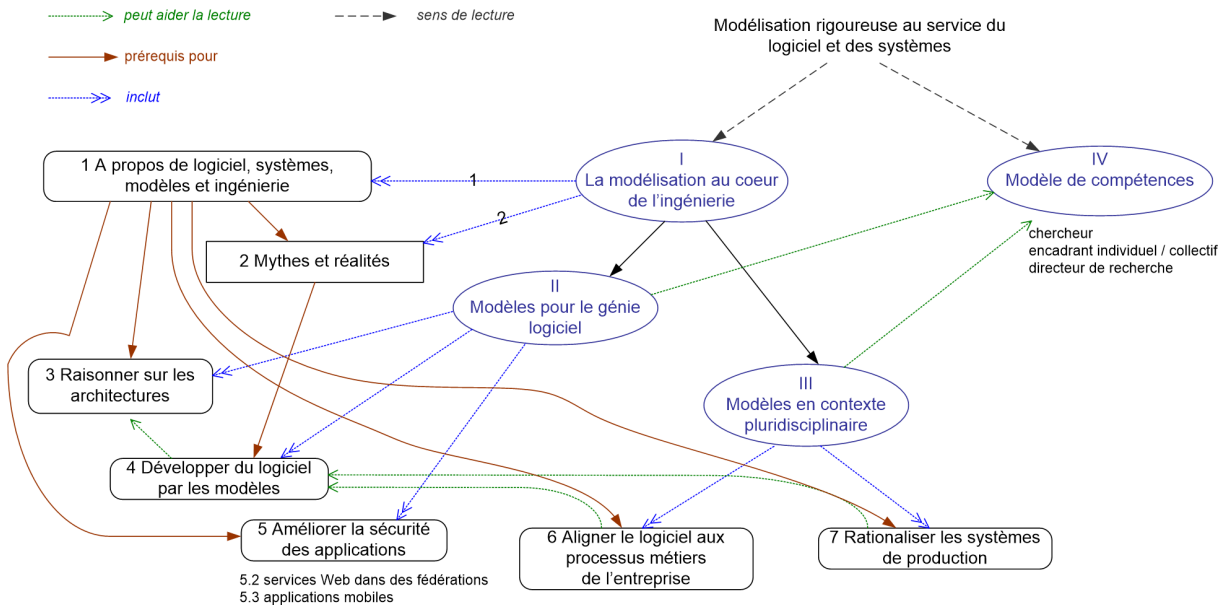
peut aider la lecture
sens de lecture
prérequis pour
inclut

Modélisation rigoureuse au service du logiciel et des systèmes

I
La modélisation au coeur de l'ingénierie

IV
Modèle de compétences

chercheur
encadrant individuel / collectif
directeur de recherche

1 A propos de logiciel, systèmes, modèles et ingénierie

1

2

2 Mythes et réalités

II
Modèles pour le génie logiciel

III
Modèles en contexte pluridisciplinaire

3 Raisonner sur les architectures

4 Développer du logiciel par les modèles

5 Améliorer la sécurité des applications

5.2 services Web dans des fédérations
5.3 applications mobiles

6 Aligner le logiciel aux processus métiers de l'entreprise

7 Rationaliser les systèmes de production